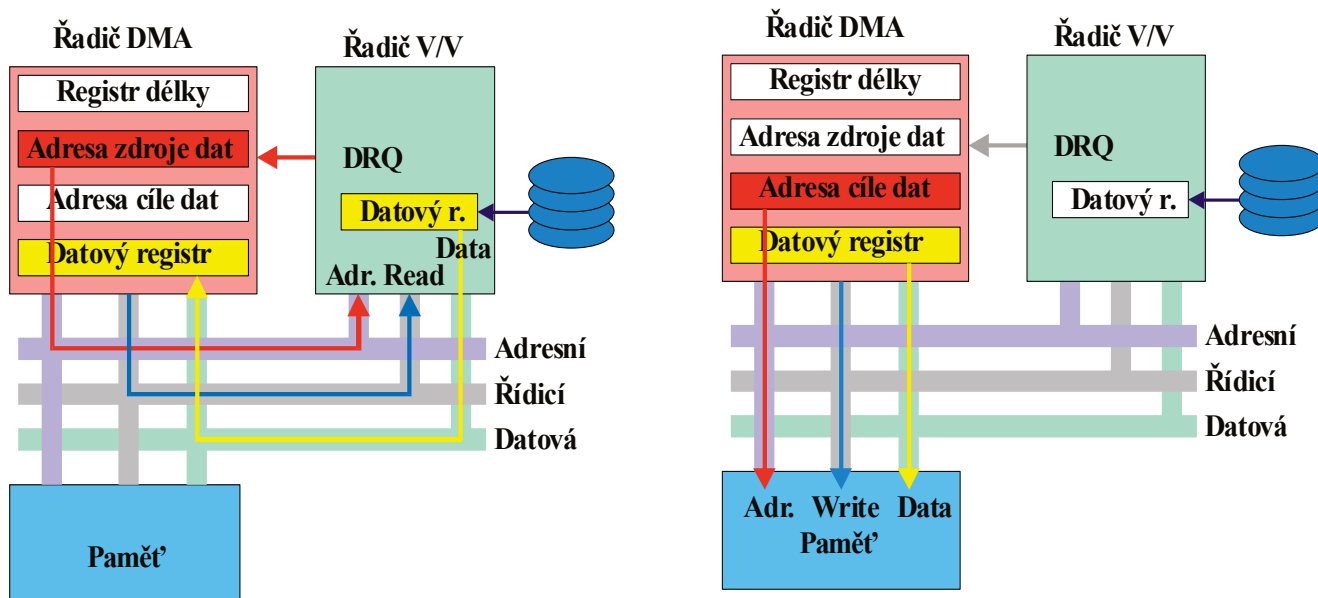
Řadič DMA

Registr délky

Adresa zdroje dat

Adresa cíle dat

Datový registr

Řadič V/V

DRQ

Datový r.

Data

Adr. Read

Adresní

Řídicí

Datová

Paměť

Řadič DMA

Registr délky

Adresa zdroje dat

Adresa cíle dat

Datový registr

Řadič V/V

DRQ

Datový r.

Adresní

Řídicí

Datová

Adr. Write Data

Paměť